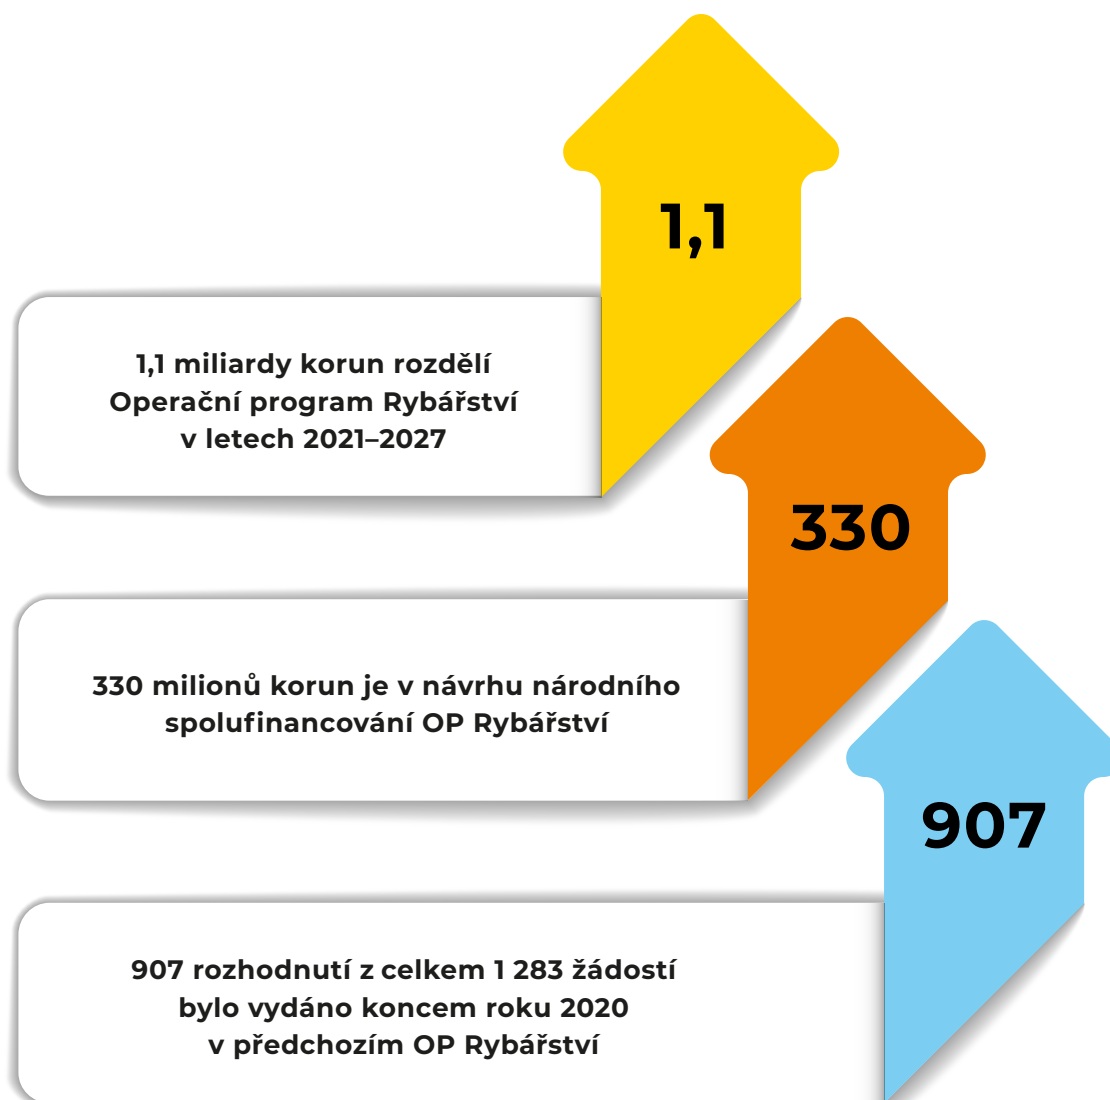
1,1

1,1 miliardy korun rozdělí Operační program Rybářství v letech 2021–2027

330

330 milionů korun je v návrhu národního spolufinancování OP Rybářství

907

907 rozhodnutí z celkem 1 283 žádostí bylo vydáno koncem roku 2020 v předchozím OP Rybářství